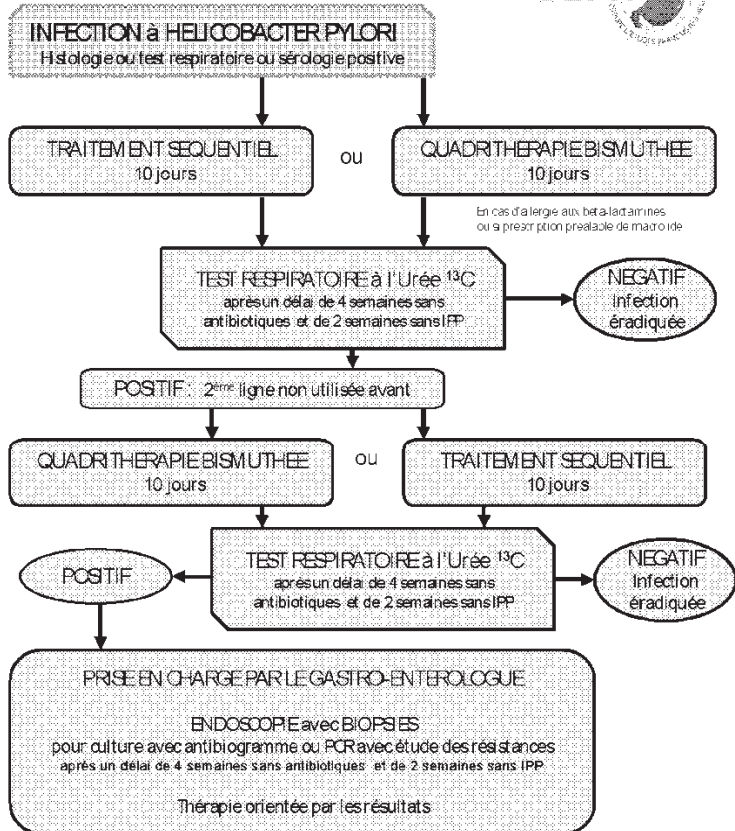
INFECTION à HELICOBACTER PYLORI
Histologie ou test respiratoire ou sérologie positive

TRAITEMENT SEQUENTIEL
10 jours

ou

QUADRITHERAPIE BISMUTHEE
10 jours

En cas d'allergie aux beta-lactamines ou si prescription prealable de macrolide

TEST RESPIRATOIRE à l'Urée $^{13}$C
après un délai de 4 semaines sans antibiotiques et de 2 semaines sans IPP

NEGATIF
Infection éradiquée

POSITIF : 2$^{ème}$ ligne non utilisée avant

QUADRITHERAPIE BISMUTHEE
10 jours

ou

TRAITEMENT SEQUENTIEL
10 jours

TEST RESPIRATOIRE à l'Urée $^{13}$C
après un délai de 4 semaines sans antibiotiques et de 2 semaines sans IPP

POSITIF

NEGATIF
Infection éradiquée

PRISE EN CHARGE PAR LE GASTRO-ENTEROLOGUE

ENDOSCOPIE avec BIOPSIES
pour culture avec antibiogramme ou PCR avec étude des résistances
après un délai de 4 semaines sans antibiotiques et de 2 semaines sans IPP

Thérapie orientée par les résultats